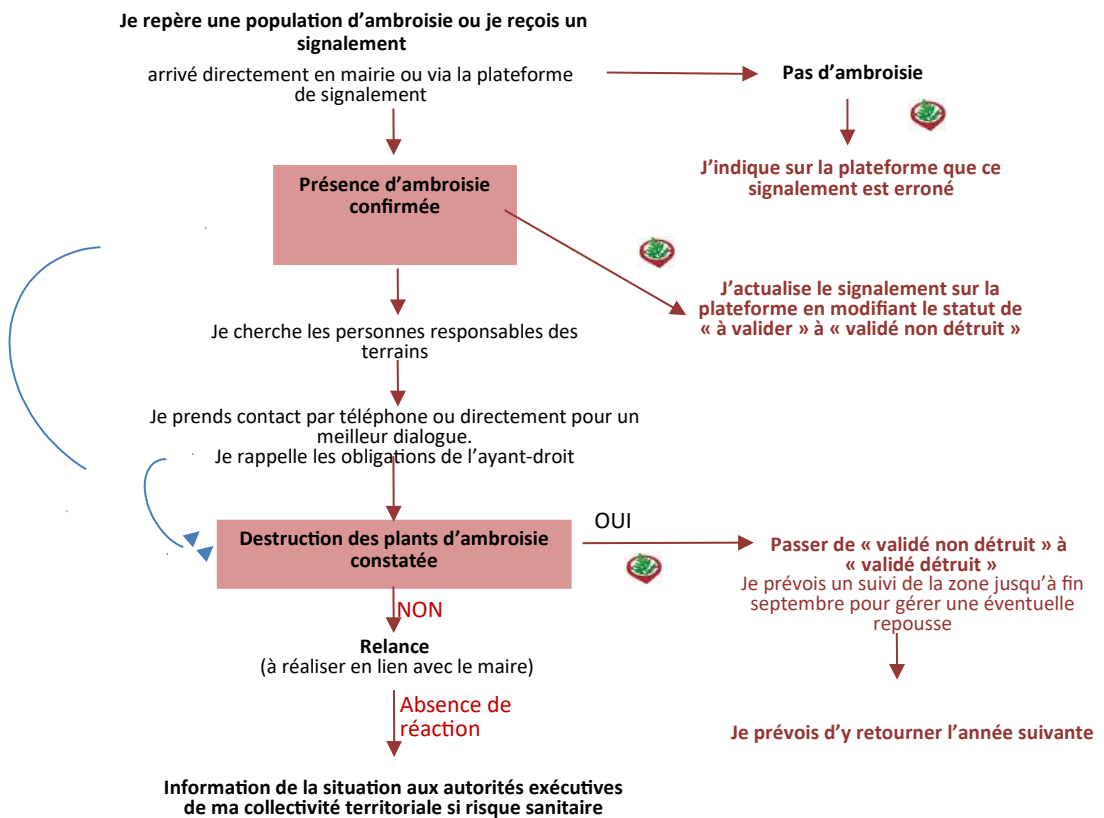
Je repère une population d'ambroisie ou je reçois un signalement

arrivé directement en mairie ou via la plateforme de signalement

Pas d'ambroisie

J'indique sur la plateforme que ce signalement est erroné

Présence d'ambroisie confirmée

J'actualise le signalement sur la plateforme en modifiant le statut de « à valider » à « validé non détruit »

Je cherche les personnes responsables des terrains

Je prends contact par téléphone ou directement pour un meilleur dialogue.
Je rappelle les obligations de l'ayant-droit

Destruction des plants d'ambroisie constatée

OUI

Passer de « validé non détruit » à « validé détruit »
Je prévois un suivi de la zone jusqu'à fin septembre pour gérer une éventuelle repousse

Je prévois d'y retourner l'année suivante

NON

Relance
(à réaliser en lien avec le maire)

Absence de réaction

Information de la situation aux autorités exécutives de ma collectivité territoriale si risque sanitaire